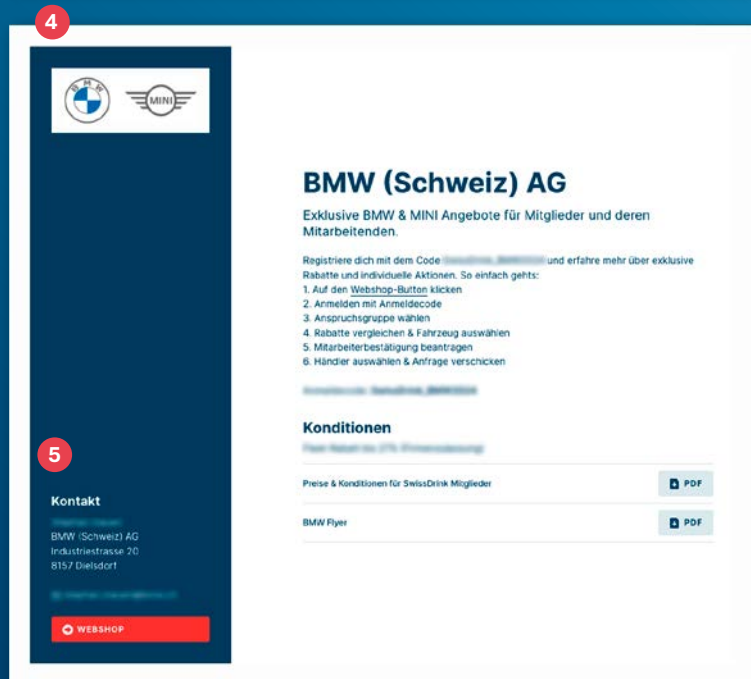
4

B M W

MINI

BMW (Schweiz) AG

Exklusive BMW & MINI Angebote für Mitglieder und deren Mitarbeitenden.

Registriere dich mit dem Code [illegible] und erfahre mehr über exklusive Rabatte und individuelle Aktionen. So einfach gehts:
1. Auf den Webshop-Button klicken
2. Anmelden mit Anmeldecode
3. Anspruchsgruppe wählen
4. Rabatte vergleichen & Fahrzeug auswählen
5. Mitarbeiterbestätigung beantragen
6. Händler auswählen & Anfrage verschicken

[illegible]

Konditionen

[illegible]

Preise & Konditionen für SwissDrink Mitglieder

PDF

BMW Flyer

PDF

5

Kontakt

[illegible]
BMW (Schweiz) AG
Industriestrasse 20
8157 Dielsdorf

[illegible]

WEBSHOP